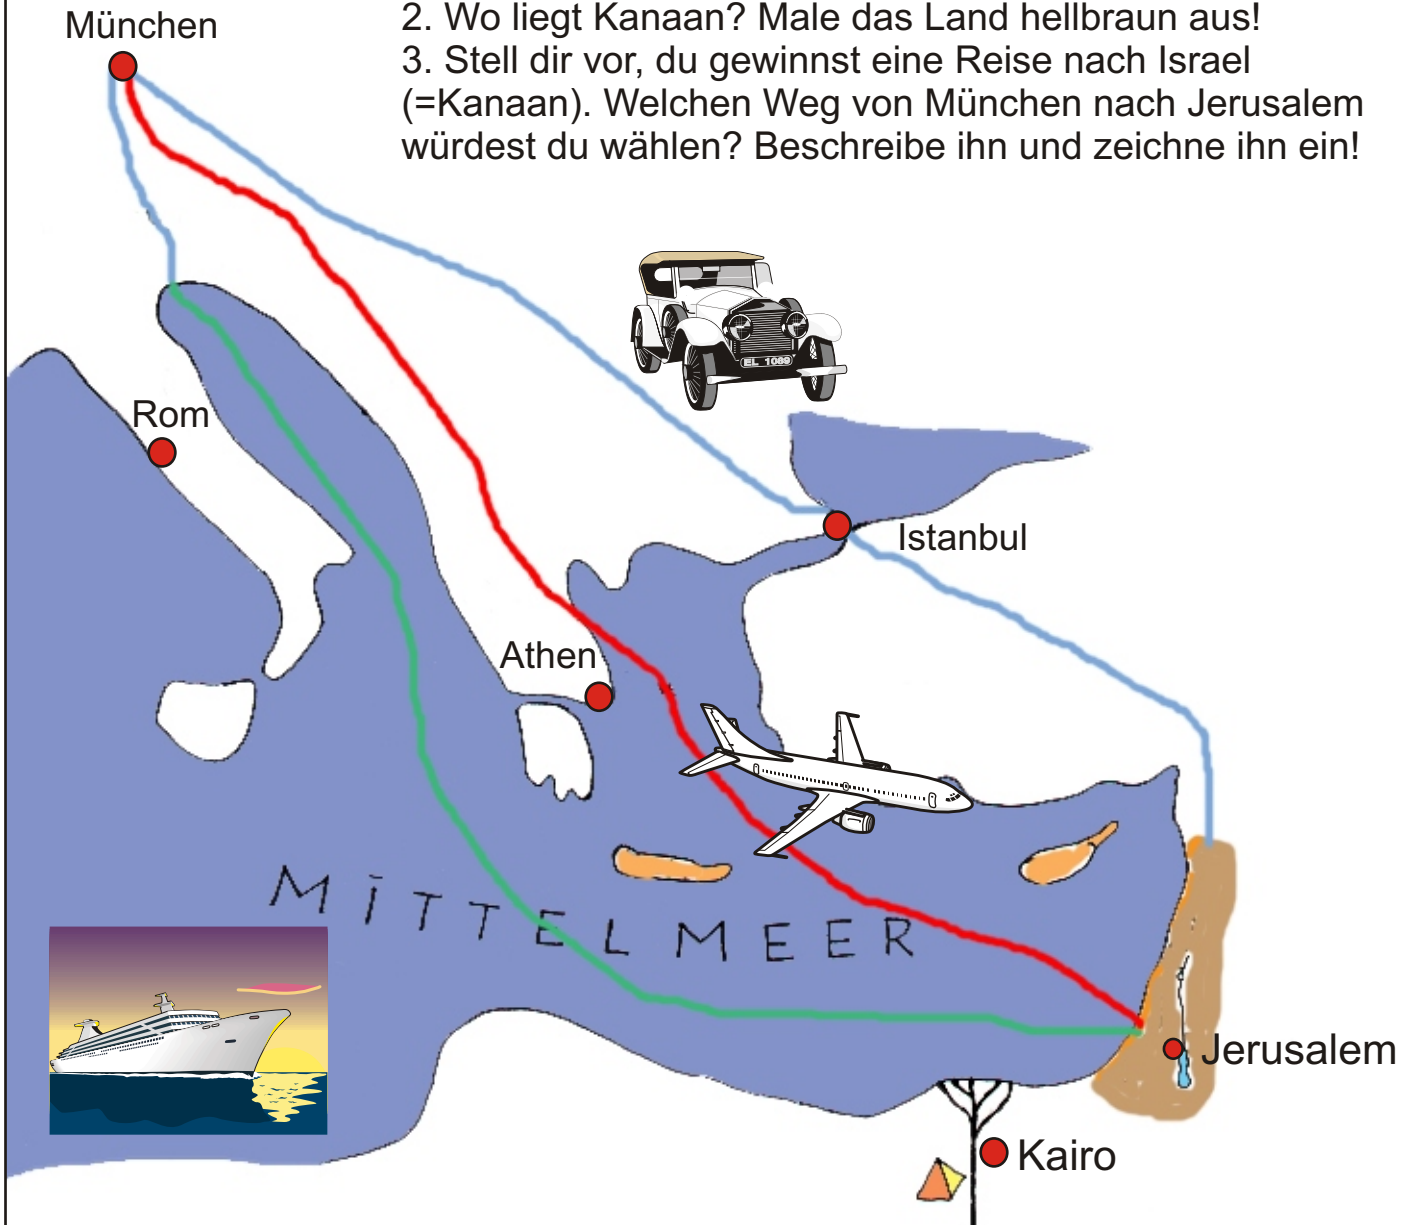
München

2. Wo liegt Kanaan? Male das Land hellbraun aus!
3. Stell dir vor, du gewinnst eine Reise nach Israel (=Kanaan). Welchen Weg von München nach Jerusalem würdest du wählen? Beschreibe ihn und zeichne ihn ein!

EL 1069

Rom

Istanbul

Athen

MITTELMEER

Jerusalem

Kairo